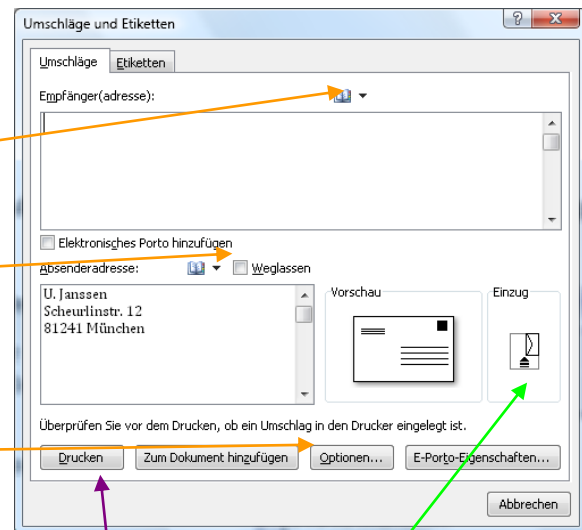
Umschläge und Etiketten

Umschläge Etiketten

Empfänger(adresse):

Elektronisches Porto hinzufügen

Absenderadresse: Weglassen

U. Janssen
Scheurlinstr. 12
81241 München

Vorschau

Einzug

Überprüfen Sie vor dem Drucken, ob ein Umschlag in den Drucker eingelegt ist.

Drucken | Zum Dokument hinzufügen | Optionen... | E-Porto-Eigenschaften...

Abbrechen